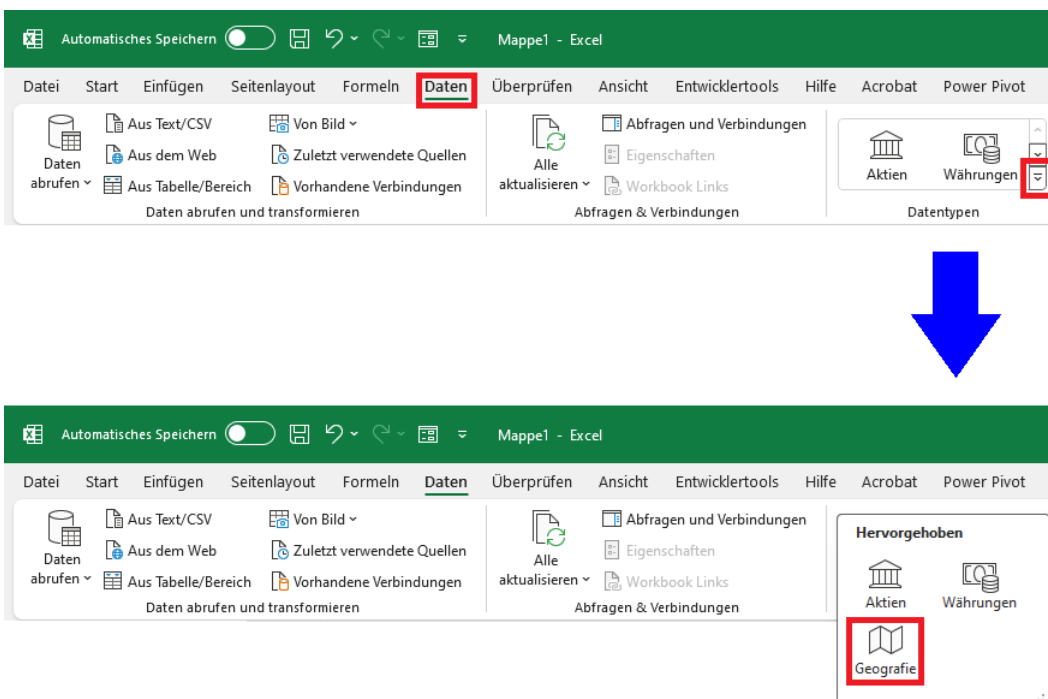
Automatisches Speichern Mappe1 - Excel

Datei Start Einfügen Seitenlayout Formeln Daten Überprüfen Ansicht Entwicklertools Hilfe Acrobat Power Pivot

Daten abrufen Aus Text/CSV Aus dem Web Aus Tabelle/Bereich Von Bild Zuletzt verwendete Quellen Vorhandene Verbindungen
Daten abrufen und transformieren

Alle aktualisieren Abfragen und Verbindungen Eigenschaften Workbook Links
Abfragen & Verbindungen

Aktien Währungen
Datentypen

Automatisches Speichern Mappe1 - Excel

Datei Start Einfügen Seitenlayout Formeln Daten Überprüfen Ansicht Entwicklertools Hilfe Acrobat Power Pivot

Daten abrufen Aus Text/CSV Aus dem Web Aus Tabelle/Bereich Von Bild Zuletzt verwendete Quellen Vorhandene Verbindungen
Daten abrufen und transformieren

Alle aktualisieren Abfragen und Verbindungen Eigenschaften Workbook Links
Abfragen & Verbindungen

Hervorgehoben
Aktien Währungen
Geografie